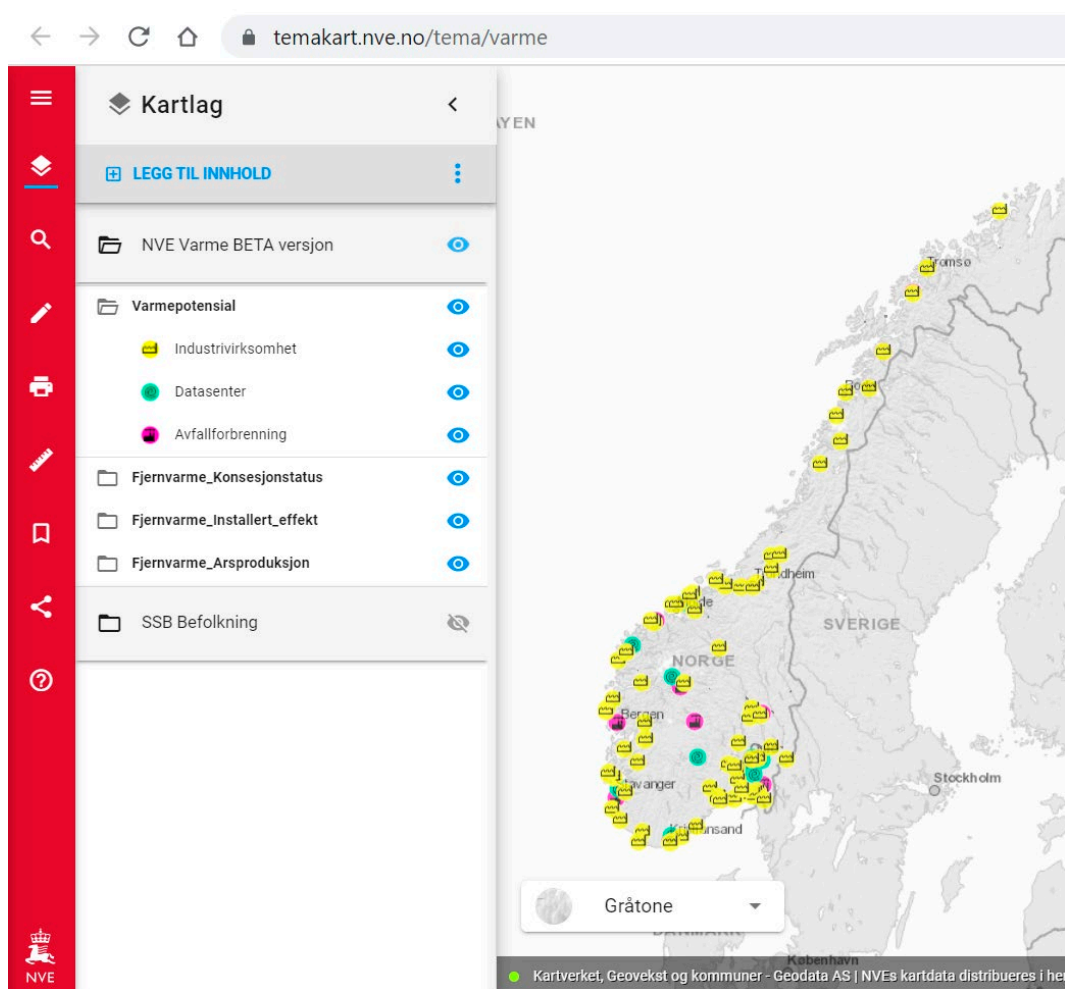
temakart.nve.no/tema/varme

Kartlag

LEGG TIL INNHOLD

NVE Varme BETA versjon

Varmepotensial

Industrivirksomhet

Datasenter

Avfallforbrenning

Fjernvarme_Konsesjonstatus

Fjernvarme_Installert_effekt

Fjernvarme_Arsproduksjon

SSB Befolkning

NVE

AYEN

Tromsø

Trondheim

SVERIGE

NORGE

Bergen

Stavanger

Kristiansand

Stockholm

København

Gråtone

Kartverket, Geovekst og kommuner - Geodata AS | NVEs kartdata distribueres i her